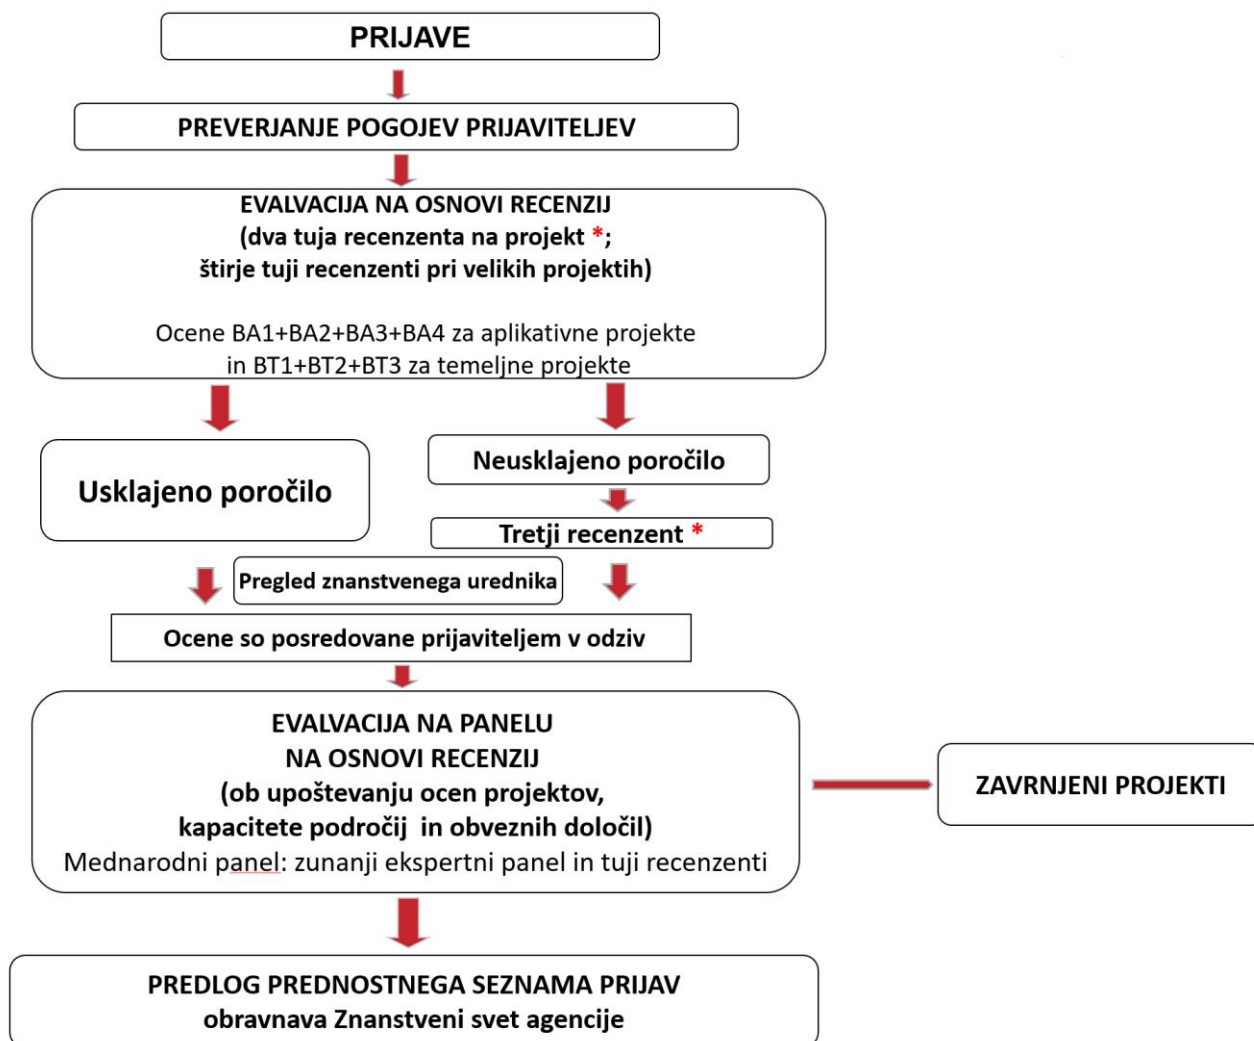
PRIJAVE

PREVERJANJE POGOJEV PRIJAVITELJEV

EVALVACIJA NA OSNOVI RECENZIJ
(dva tuja recenzenta na projekt *;
štirje tuji recenzenti pri velikih projektih)

Ocene BA1+BA2+BA3+BA4 za aplikativne projekte
in BT1+BT2+BT3 za temeljne projekte

Usklajeno poročilo

Neusklajeno poročilo

Tretji recenzent *

Pregled znanstvenega urednika

Ocene so posredovane prijaviteljem v odziv

EVALVACIJA NA PANELU
NA OSNOVI RECENZIJ
(ob upoštevanju ocen projektov,
kapacitete področij in obveznih določil)
Mednarodni panel: zunanji ekspertni panel in tuji recenzenti

ZAVRNJENI PROJEKTI

PREDLOG PREDNOSTNEGA SEZNAMA PRIJAV
obravnava Znanstveni svet agencije